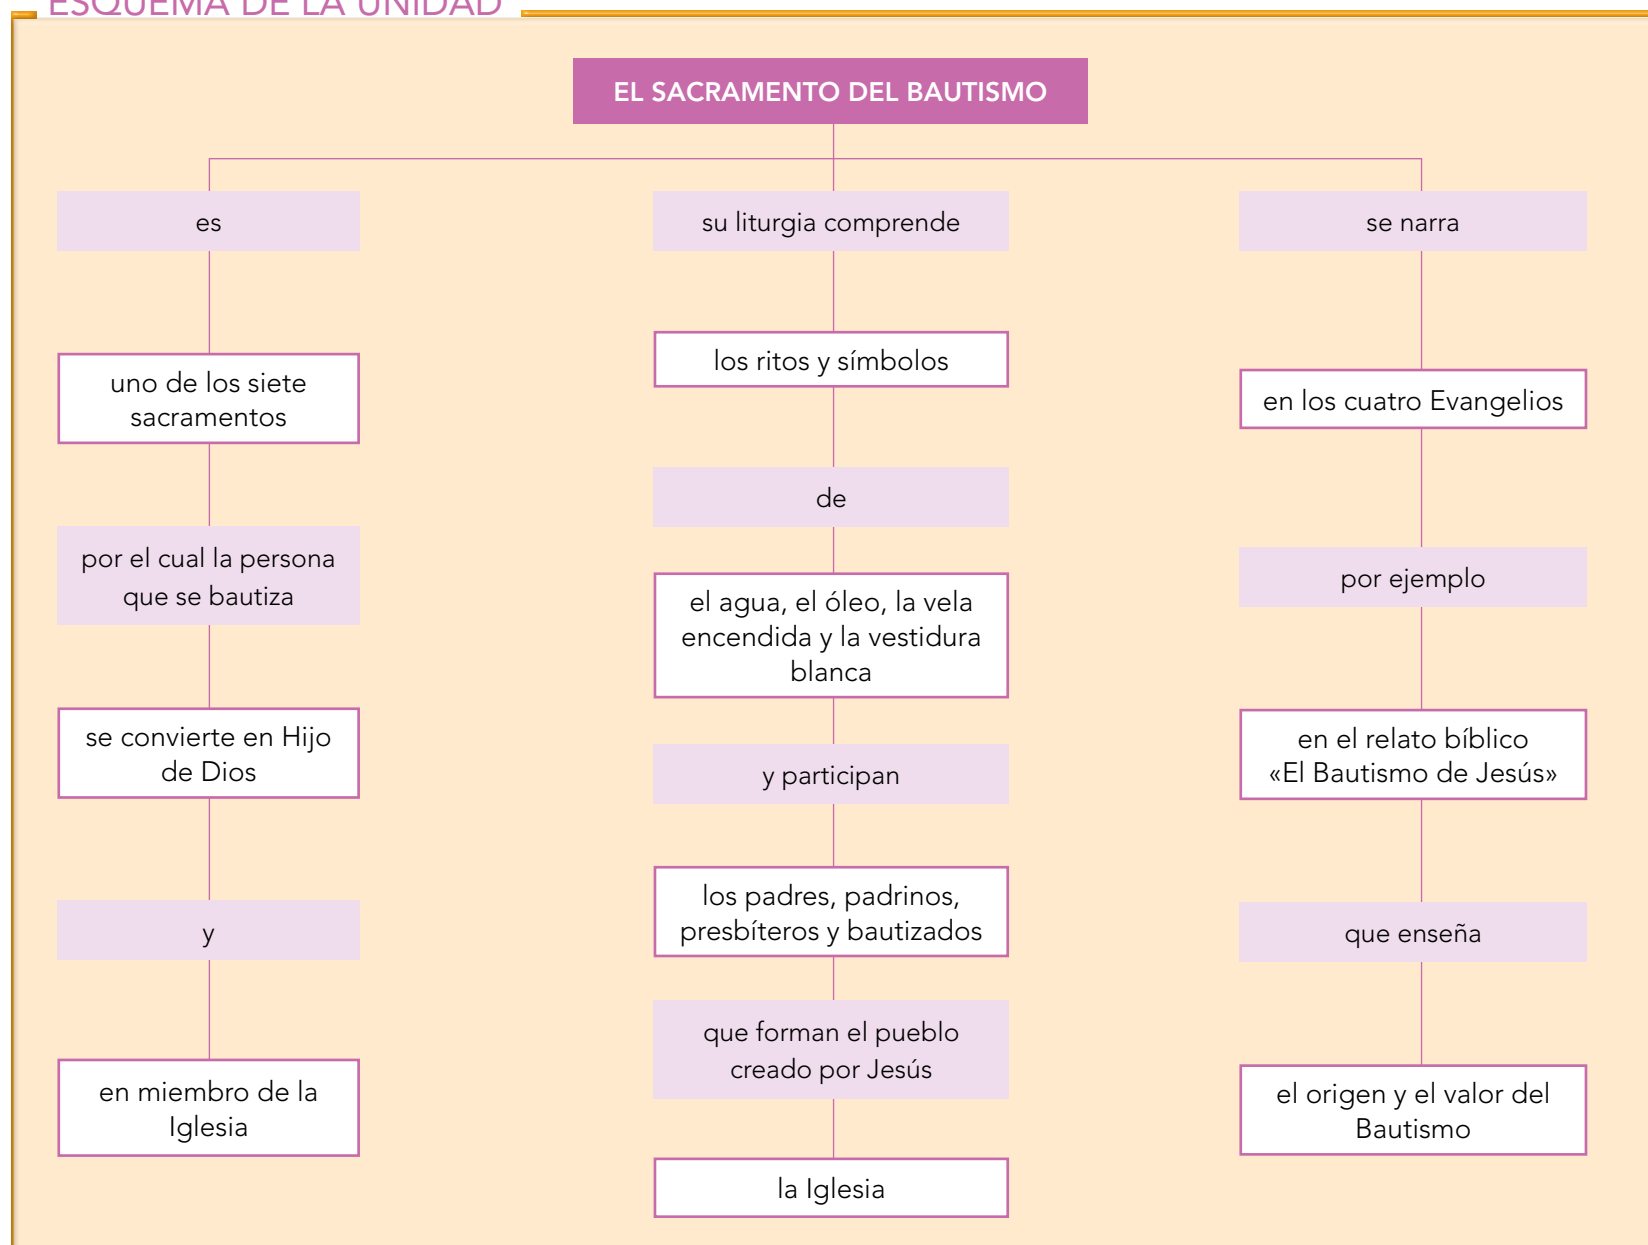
ESQUEMA DE LA UNIDAD

EL SACRAMENTO DEL BAUTISMO

es

uno de los siete sacramentos

por el cual la persona que se bautiza

se convierte en Hijo de Dios

y

en miembro de la Iglesia

su liturgia comprende

los ritos y símbolos

de

el agua, el óleo, la vela encendida y la vestidura blanca

y participan

los padres, padrinos, presbíteros y bautizados

que forman el pueblo creado por Jesús

la Iglesia

se narra

en los cuatro Evangelios

por ejemplo

en el relato bíblico «El Bautismo de Jesús»

que enseña

el origen y el valor del Bautismo